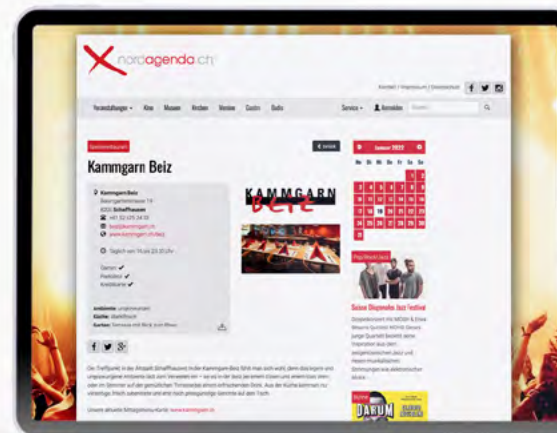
nordagenda.ch

Kontakt / Impressum / Datenschutz

Veranstaltungen Kino Museen Kirchen Vereine Gastro Radio Service Anmelden Suche

Speiserestaurant

zurück

Kammgarn Beiz

Kammgarn Beiz
Baumgartenstrasse 19
8200 Schaffhausen
+41 52 625 24 03
beiz@kammgarn.ch
www.kammgarn.ch/beiz

Täglich von 10.00-23.00 Uhr

Garten ✔
Parkplatz ✔
Kreditkarte ✔

Ambiente: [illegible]
Küche: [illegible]
Garten: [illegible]

KAMMGARN BEIZ

Januar 2022

Mo Di Mi Do Fr Sa So

Pop/Rock/Jazz

Swiss Diagonales Jazz Festival

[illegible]

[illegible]

DARUM